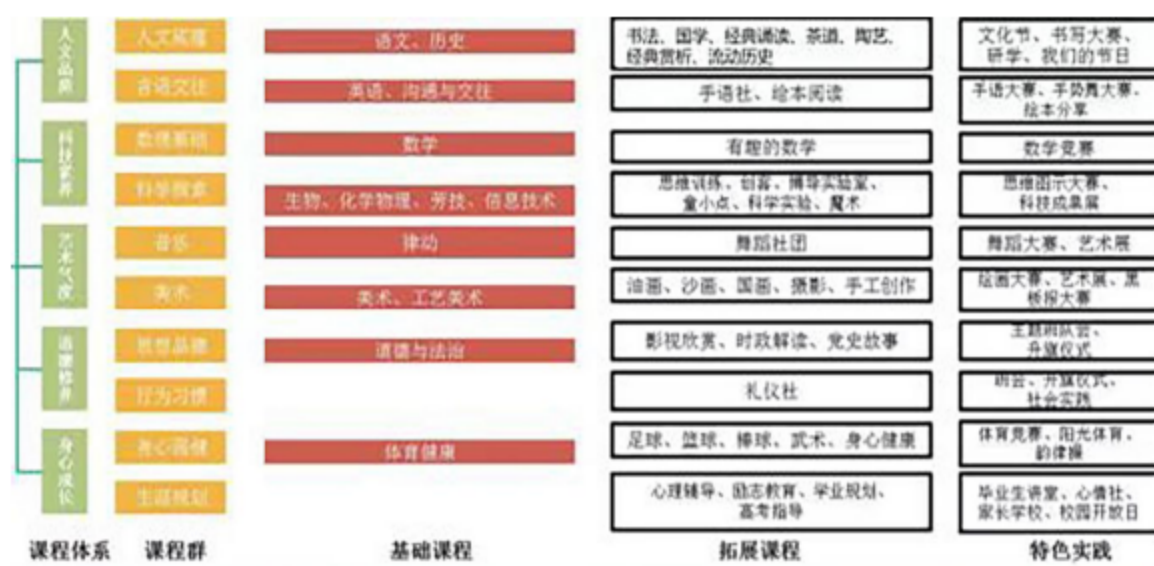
人文品质
科技素养
艺术气质
道德修养
身心成长

人文底蕴
言语交往
数理基础
科学探索
音乐
美术
思想品德
行为习惯
身心强健
生涯规划

语文、历史
英语、沟通与交往
数学
生物、化学物理、劳技、信息技术
律动
美术、工艺美术
道德与法治
体育健康

书法、国学、经典诵读、茶道、陶艺、经典赏析、流动历史
手语社、绘本阅读
有趣的数学
思维训练、创客、搭导实验室、童小点、科学实验、魔术
舞蹈社团
油画、沙画、国画、摄影、手工创作
影视欣赏、时政解读、党史故事
礼仪社
足球、篮球、排球、武术、身心健康
心理辅导、励志教育、学业规划、高考指导

文化节、书写大赛、研学、我们的节日
手语大赛、手势舞大赛、绘本分享
数学竞赛
思维图示大赛、科技成果展
舞蹈大赛、艺术展
绘画大赛、艺术展、黑板报大赛
主题班队会、升旗仪式
班会、升旗仪式、社会实践
体育竞赛、阳光体育、韵律操
毕业生讲堂、心情社、家长学校、校园开放日

课程体系
课程群
基础课程
拓展课程
特色实践